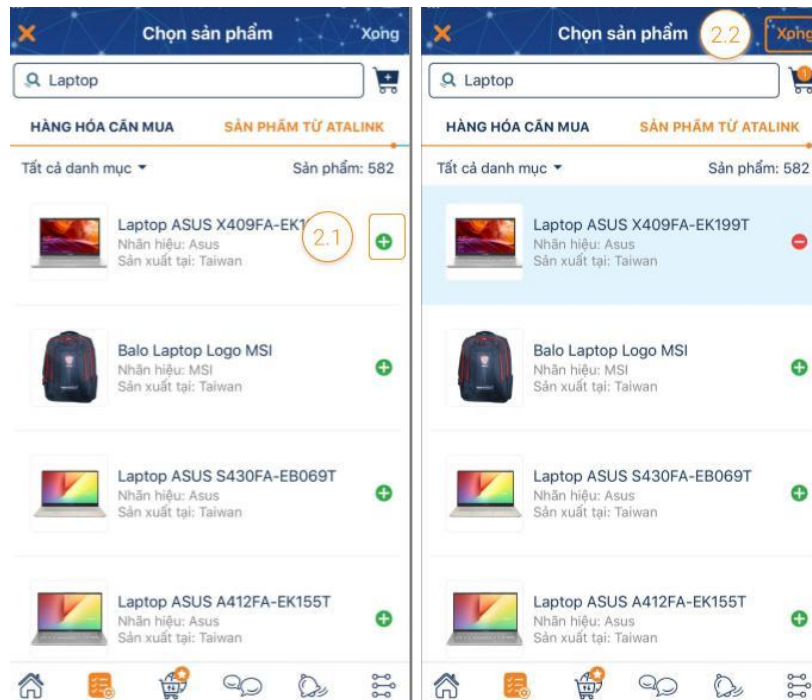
Chọn sản phẩm

Xong

Laptop

HÀNG HÓA CẦN MUA

SẢN PHẨM TỪ ATALINK

Tất cả danh mục

Sản phẩm: 582

Laptop ASUS X409FA-EK1

2.1

Nhãn hiệu: Asus

Sản xuất tại: Taiwan

Balo Laptop Logo MSI

Nhãn hiệu: MSI

Sản xuất tại: Taiwan

Laptop ASUS S430FA-EB069T

Nhãn hiệu: Asus

Sản xuất tại: Taiwan

Laptop ASUS A412FA-EK155T

Nhãn hiệu: Asus

Sản xuất tại: Taiwan

Chọn sản phẩm

2.2

Xong

Laptop

HÀNG HÓA CẦN MUA

SẢN PHẨM TỪ ATALINK

Tất cả danh mục

Sản phẩm: 582

Laptop ASUS X409FA-EK199T

Nhãn hiệu: Asus

Sản xuất tại: Taiwan

Balo Laptop Logo MSI

Nhãn hiệu: MSI

Sản xuất tại: Taiwan

Laptop ASUS S430FA-EB069T

Nhãn hiệu: Asus

Sản xuất tại: Taiwan

Laptop ASUS A412FA-EK155T

Nhãn hiệu: Asus

Sản xuất tại: Taiwan